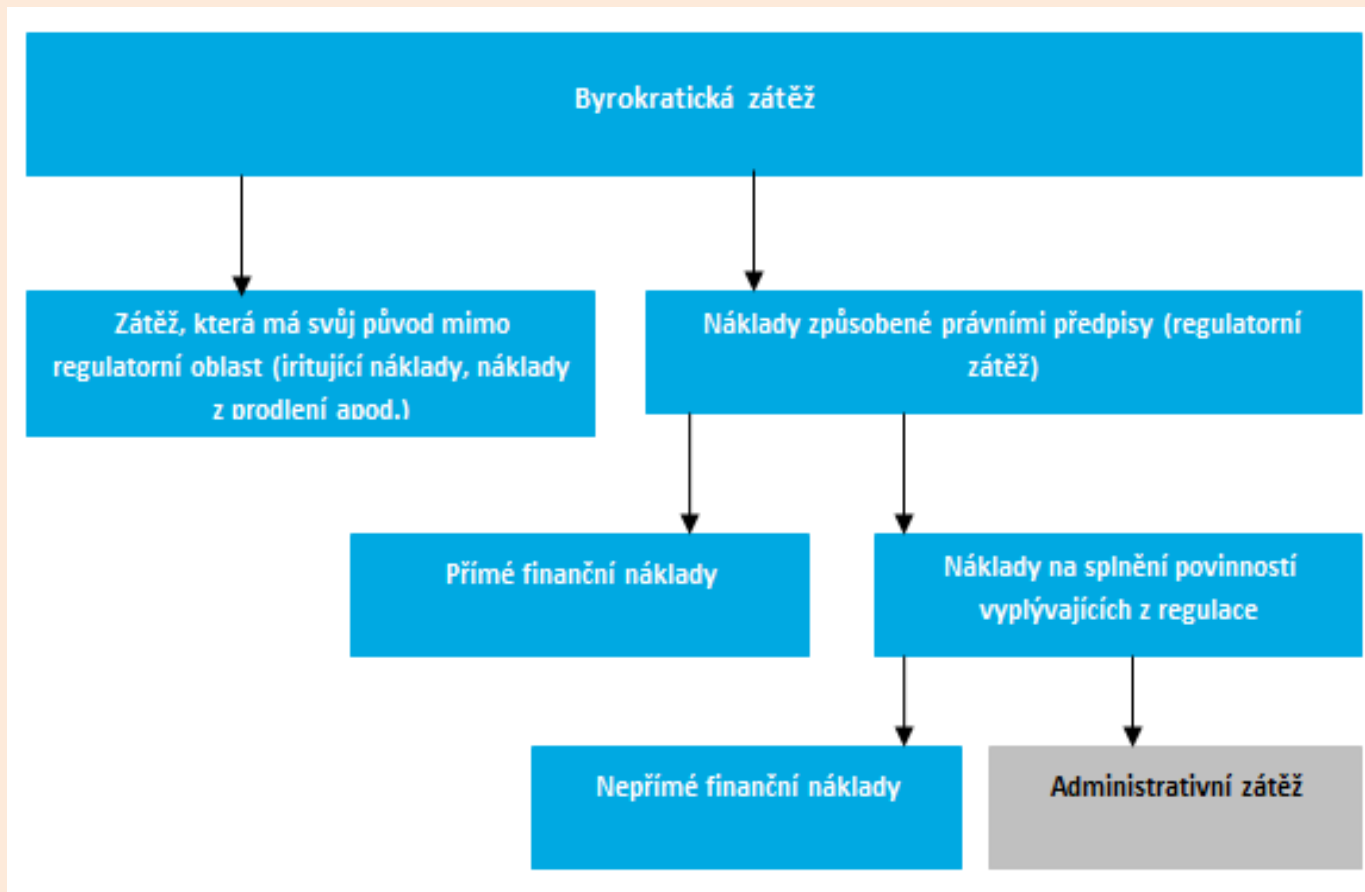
Byrokratická zátěž

Zátěž, která má svůj původ mimo regulatorní oblast (iritující náklady, náklady z prodlení apod.)

Náklady způsobené právními předpisy (regulatorní zátěž)

Přímé finanční náklady

Náklady na splnění povinností vyplývajících z regulace

Nepřímé finanční náklady

Administrativní zátěž